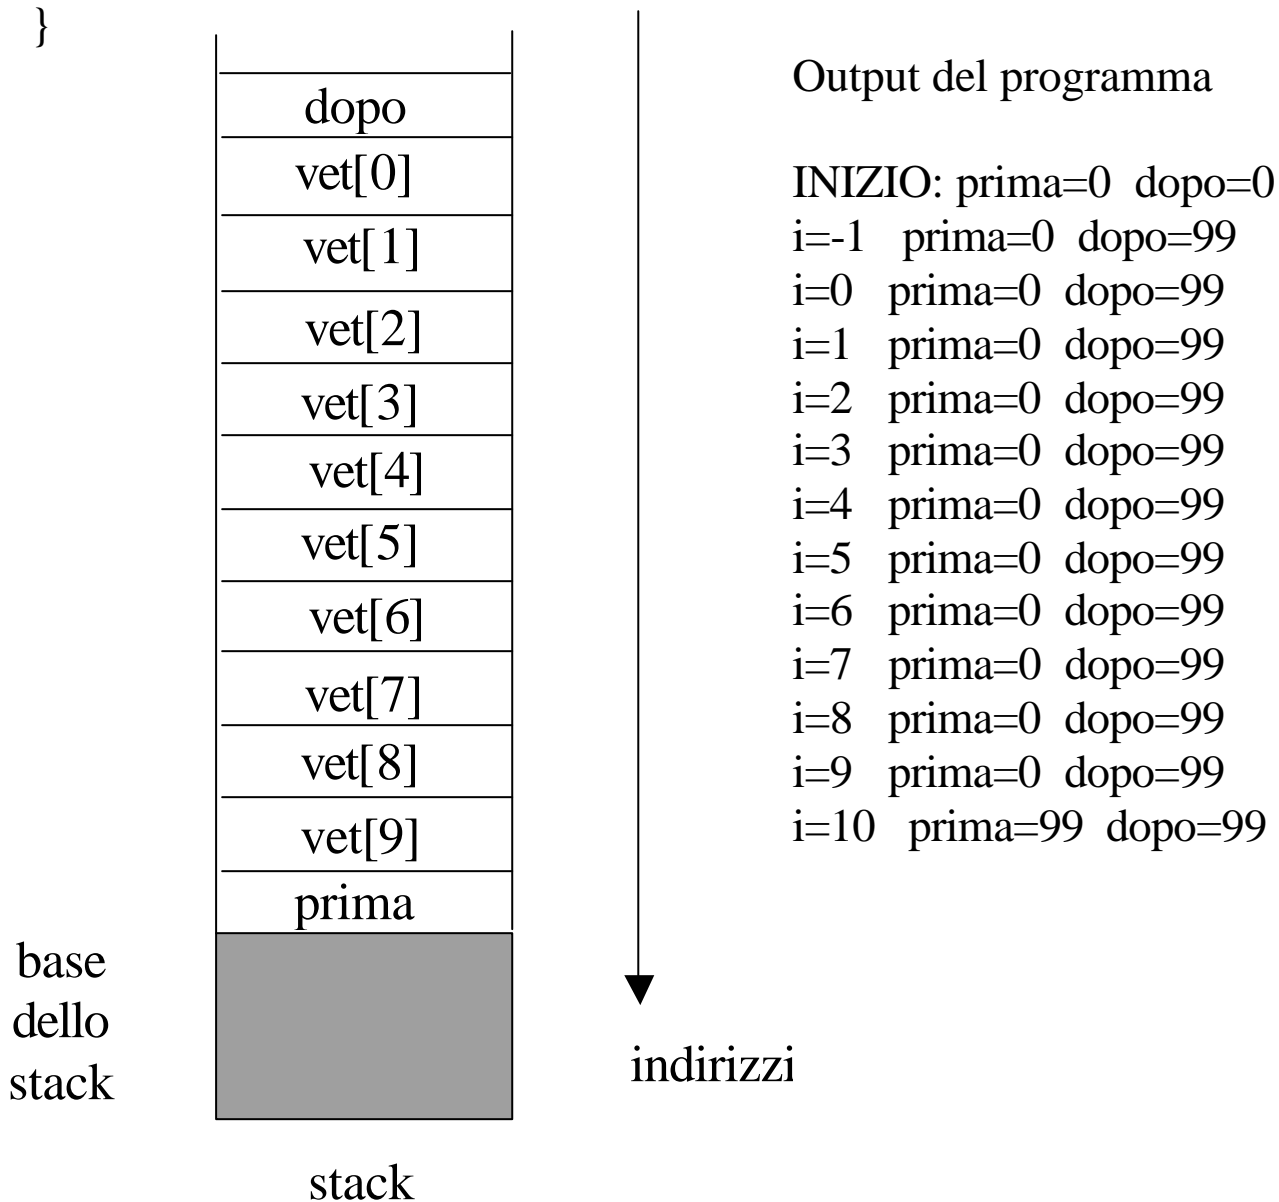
}

dopo
vet[0]
vet[1]
vet[2]
vet[3]
vet[4]
vet[5]
vet[6]
vet[7]
vet[8]
vet[9]
prima

base dello stack

stack

indirizzi

Output del programma

INIZIO: prima=0 dopo=0
i=-1 prima=0 dopo=99
i=0 prima=0 dopo=99
i=1 prima=0 dopo=99
i=2 prima=0 dopo=99
i=3 prima=0 dopo=99
i=4 prima=0 dopo=99
i=5 prima=0 dopo=99
i=6 prima=0 dopo=99
i=7 prima=0 dopo=99
i=8 prima=0 dopo=99
i=9 prima=0 dopo=99
i=10 prima=99 dopo=99